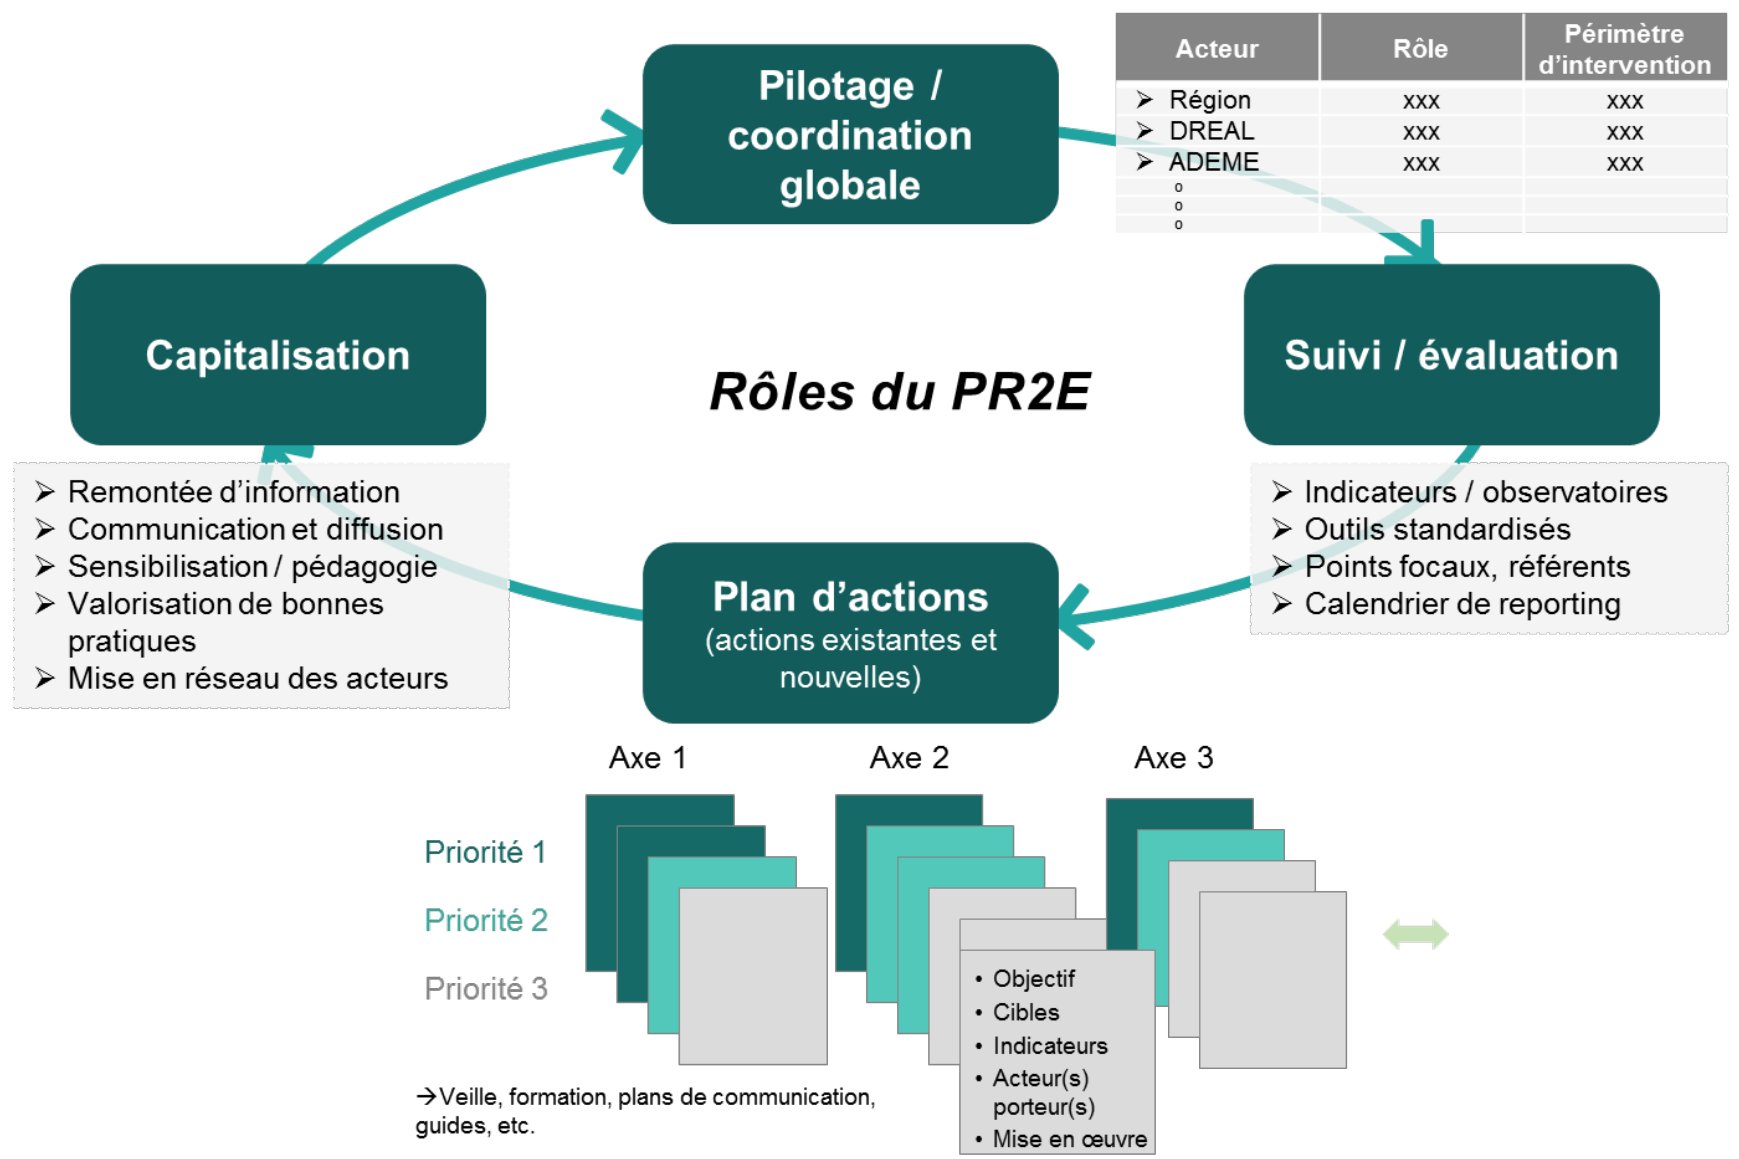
Pilotage / coordination globale

| Acteur | Rôle | Périmètre d'intervention |
|---|---|---|
| ➢ Région | xxx | xxx |
| ➢ DREAL | xxx | xxx |
| ➢ ADEME | xxx | xxx |
| o | | |
| o | | |
| o | | |

Capitalisation

Rôles du PR2E

Suivi / évaluation

➢ Remontée d'information
➢ Communication et diffusion
➢ Sensibilisation / pédagogie
➢ Valorisation de bonnes pratiques
➢ Mise en réseau des acteurs

➢ Indicateurs / observatoires
➢ Outils standardisés
➢ Points focaux, référents
➢ Calendrier de reporting

Plan d'actions
(actions existantes et nouvelles)

Axe 1
Axe 2
Axe 3

Priorité 1
Priorité 2
Priorité 3

• Objectif
• Cibles
• Indicateurs
• Acteur(s) porteur(s)
• Mise en œuvre

→Veille, formation, plans de communication, guides, etc.